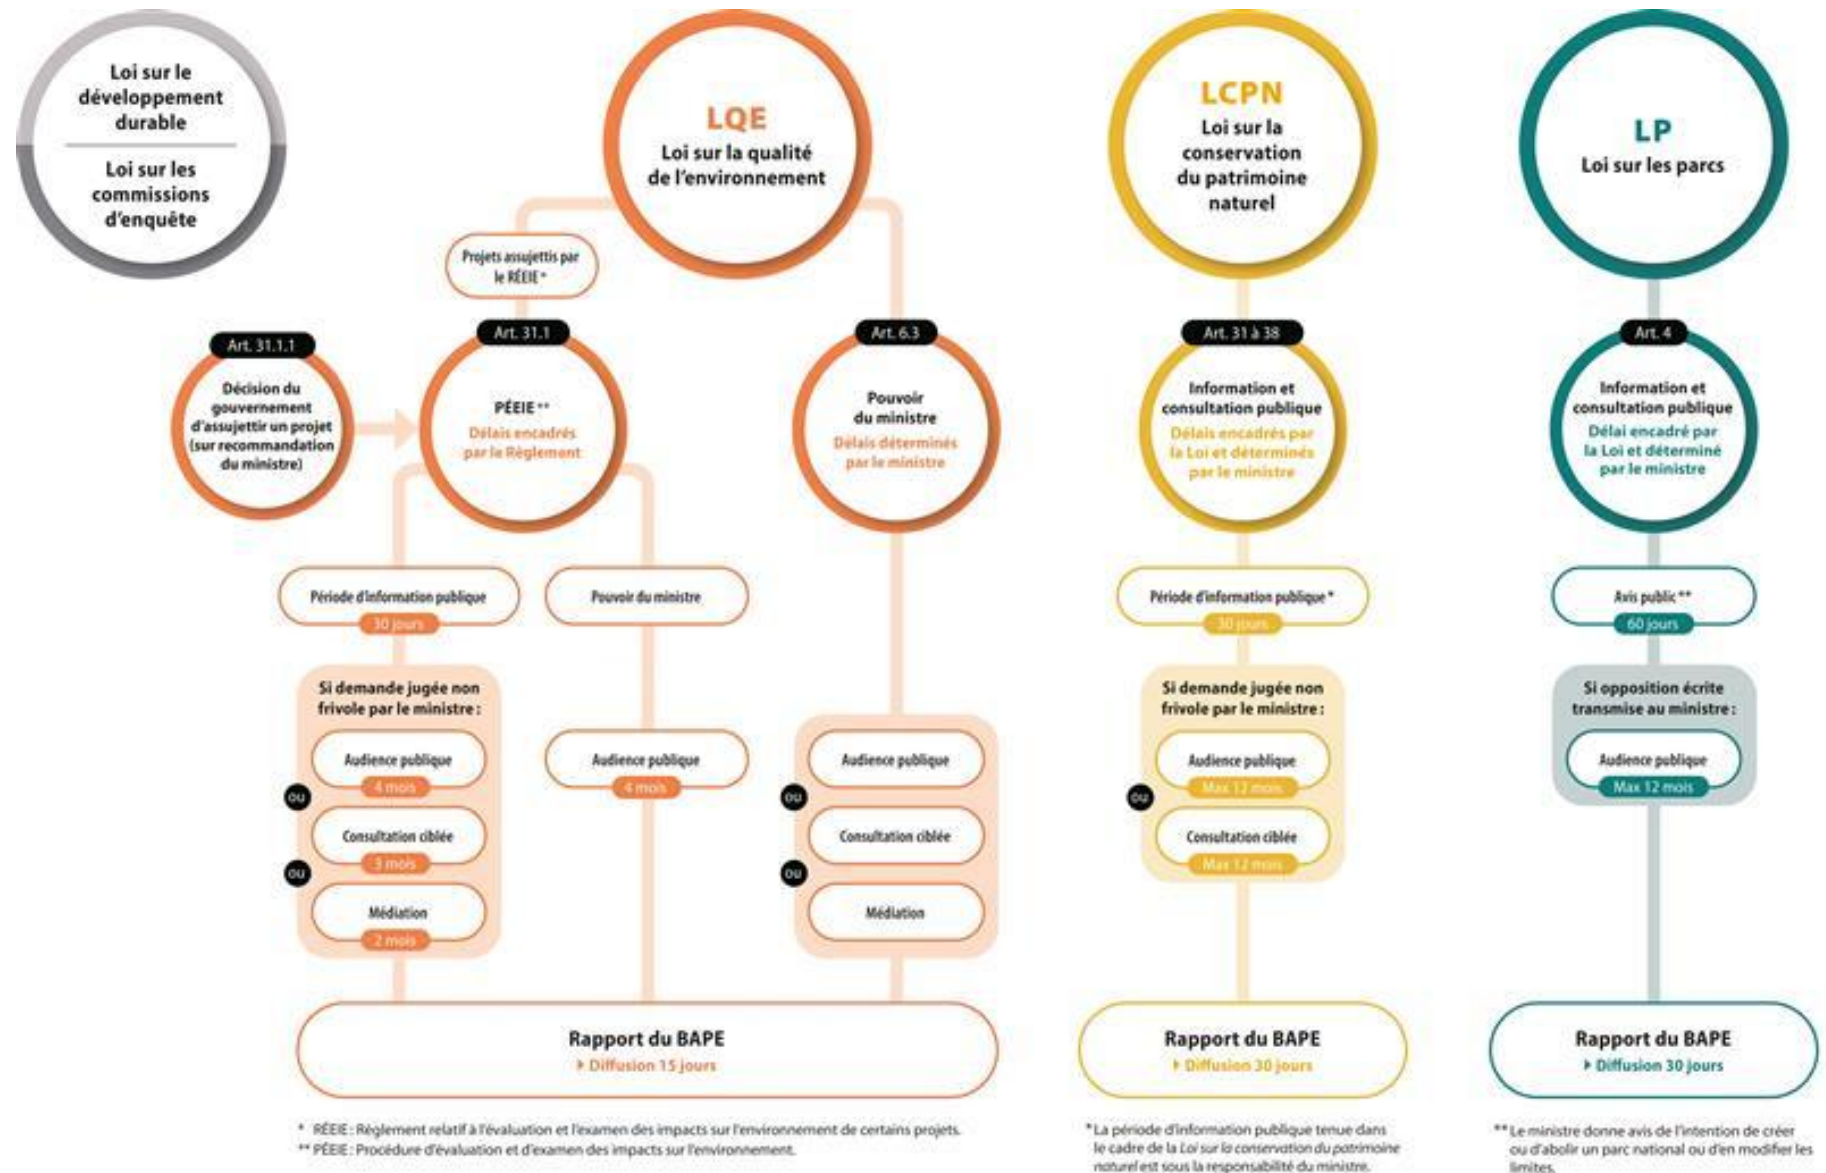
Loi sur le développement durable

Loi sur les commissions d'enquête

LQE
Loi sur la qualité de l'environnement

LCPN
Loi sur la conservation du patrimoine naturel

LP
Loi sur les parcs

Projets assujettis par le RÉEIE*

Art. 31.1.1
Décision du gouvernement d'assujettir un projet (sur recommandation du ministre)

Art. 31.1
PÉEIE**
Délais encadrés par le Règlement

Art. 6.3
Pouvoir du ministre
Délais déterminés par le ministre

Art. 31 à 38
Information et consultation publique
Délais encadrés par la Loi et déterminés par le ministre

Art. 4
Information et consultation publique
Délai encadré par la Loi et déterminé par le ministre

Période d'information publique
30 jours

Pouvoir du ministre

Période d'information publique*
30 jours

Avis public**
60 jours

Si demande jugée non frivole par le ministre :
Audience publique
4 mois
ou
Consultation ciblée
3 mois
ou
Médiation
2 mois

Audience publique
4 mois

Audience publique
ou
Consultation ciblée
ou
Médiation

Si demande jugée non frivole par le ministre :
Audience publique
Max 12 mois
ou
Consultation ciblée
Max 12 mois

Si opposition écrite transmise au ministre :
Audience publique
Max 12 mois

Rapport du BAPE
Diffusion 15 jours

Rapport du BAPE
Diffusion 30 jours

Rapport du BAPE
Diffusion 30 jours

* RÉEIE : Règlement relatif à l'évaluation et l'examen des impacts sur l'environnement de certains projets.
** PÉEIE : Procédure d'évaluation et d'examen des impacts sur l'environnement.

*La période d'information publique tenue dans le cadre de la Loi sur la conservation du patrimoine naturel est sous la responsabilité du ministre.

**Le ministre donne avis de l'intention de créer ou d'abolir un parc national ou d'en modifier les limites.